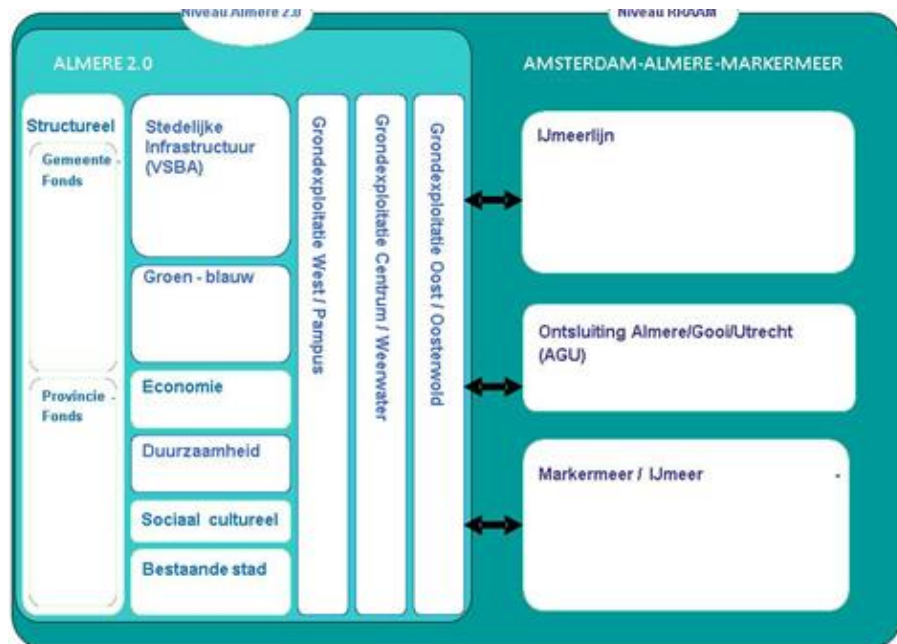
Niveau Almere 2.0

Niveau RRAAM

ALMERE 2.0

AMSTERDAM-ALMERE-MARKERMEER

Structureel

Gemeente - Fonds

Provincie - Fonds

Stedelijke Infrastructuur (VSBA)

Groen - blauw

Economie

Duurzaamheid

Sociaal cultureel

Bestaande stad

Grondexploitatie West / Pampus

Grondexploitatie Centrum / Weerwater

Grondexploitatie Oost / Oosterwold

IJmeerlijn

Ontsluiting Almere/Gooi/Utrecht (AGU)

Markermeer / IJmeer